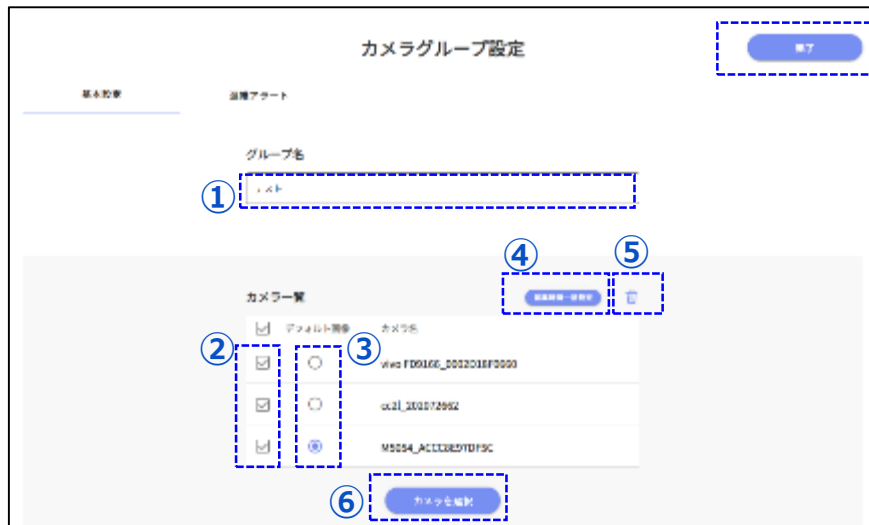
カメラグループ設定

完了

基本設定

通知アラート

グループ名

①

テスト

②

③

④

⑤

カメラ一覧

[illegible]

デフォルト画像

カメラ名

vivo FD9160_00020F0000

cc2l_200072662

M5054_ACCC8E5TDF5C

⑥

カメラを追加